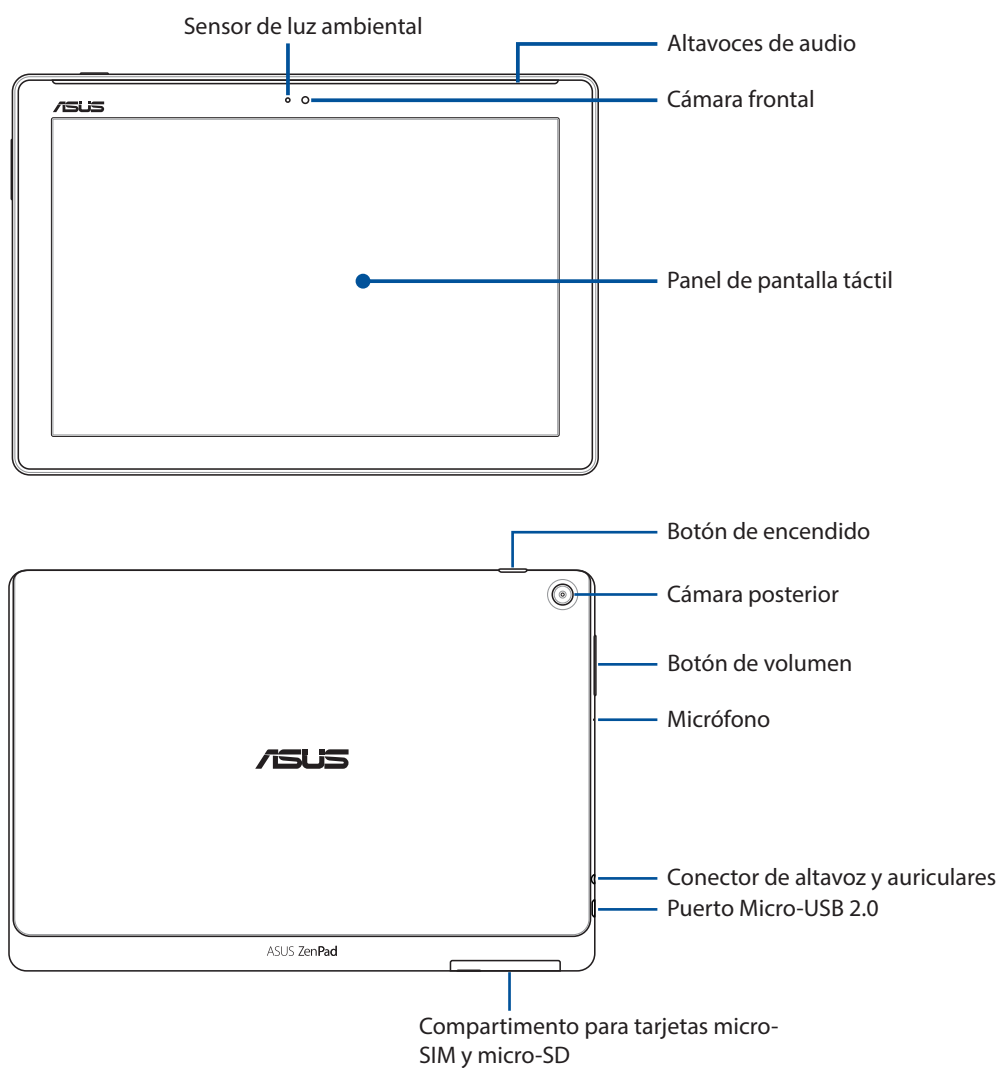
Sensor de luz ambiental

Altavoces de audio

ASUS

Cámara frontal

Panel de pantalla táctil

Botón de encendido

Cámara posterior

Botón de volumen

Micrófono

ASUS

Conector de altavoz y auriculares

Puerto Micro-USB 2.0

ASUS ZenPad

Compartimento para tarjetas micro-SIM y micro-SD